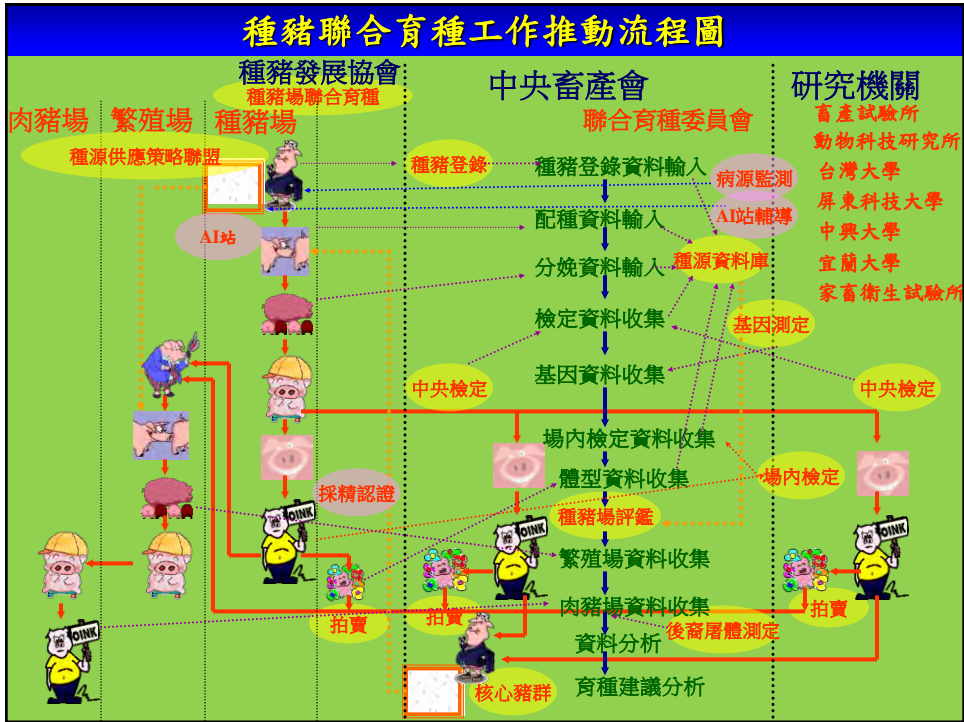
種豬聯合育種工作推動流程圖

種豬發展協會
種豬場聯合育種
中央畜產會
研究機關

肉豬場　繁殖場　種豬場
聯合育種委員會

畜產試驗所
動物科技研究所
台灣大學
屏東科技大學
中興大學
宜蘭大學
家畜衛生試驗所

種源供應策略聯盟
種豬登錄
種豬登錄資料輸入
病源監測
AI站輔導
AI站
配種資料輸入
分娩資料輸入
種源資料庫
檢定資料收集
基因測定
基因資料收集
中央檢定
中央檢定
場內檢定資料收集
體型資料收集
場內檢定
採精認證
種豬場評鑑
OINK
OINK
OINK
OINK
繁殖場資料收集
肉豬場資料收集
拍賣
拍賣
拍賣
後裔屠體測定
資料分析
核心豬群
育種建議分析